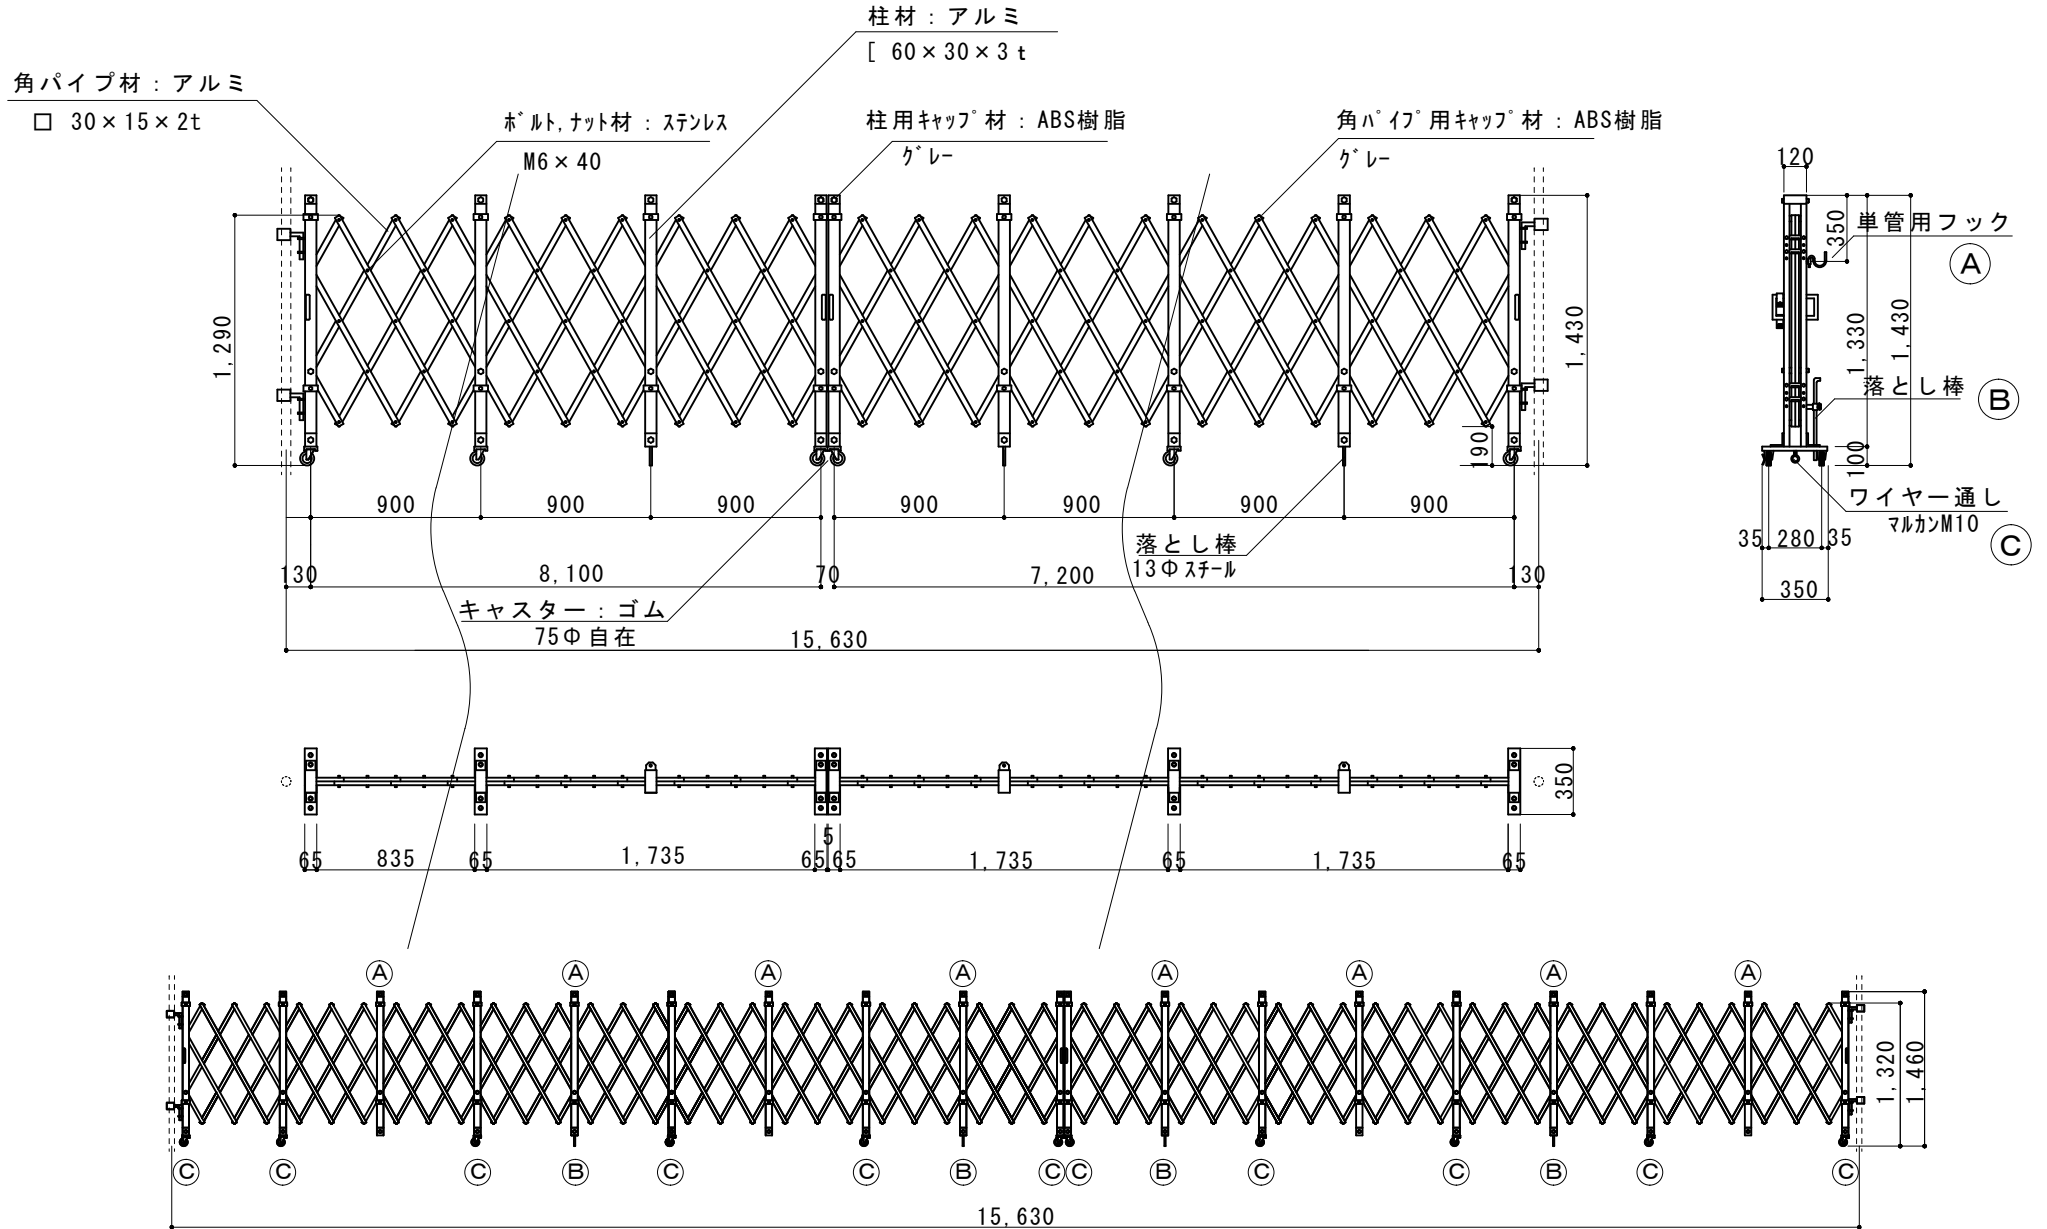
柱材：アルミ
[ 60×30×3t

角パイプ材：アルミ
□ 30×15×2t

ﾎﾞﾙﾄ,ﾅｯﾄ材：ｽﾃﾝﾚｽ
M6×40

柱用ｷｬｯﾌﾟ材：ABS樹脂
ｸﾞﾚｰ

角ﾊﾟｲﾌﾟ用ｷｬｯﾌﾟ材：ABS樹脂
ｸﾞﾚｰ

1,290
1,430
190

900 900 900 900 900 900 900
130 8,100 70 7,200 130
15,630

落とし棒
13Φ ｽﾁｰﾙ

キャスター：ゴム
75Φ 自在

120
350
単管用フック
Ⓐ
1,330
1,430
落とし棒
Ⓑ
100
ワイヤー通し
ﾏﾙｶﾝM10
Ⓒ
35 280 35
350

350
5
65 835 65 1,735 65 65 1,735 65 1,735 65

Ⓐ Ⓐ Ⓐ Ⓐ Ⓐ Ⓐ Ⓐ Ⓐ
1,320
1,460
Ⓒ Ⓒ Ⓒ Ⓑ Ⓒ Ⓒ Ⓑ ⒸⒸ Ⓑ Ⓒ Ⓒ Ⓑ Ⓒ Ⓒ
15,630